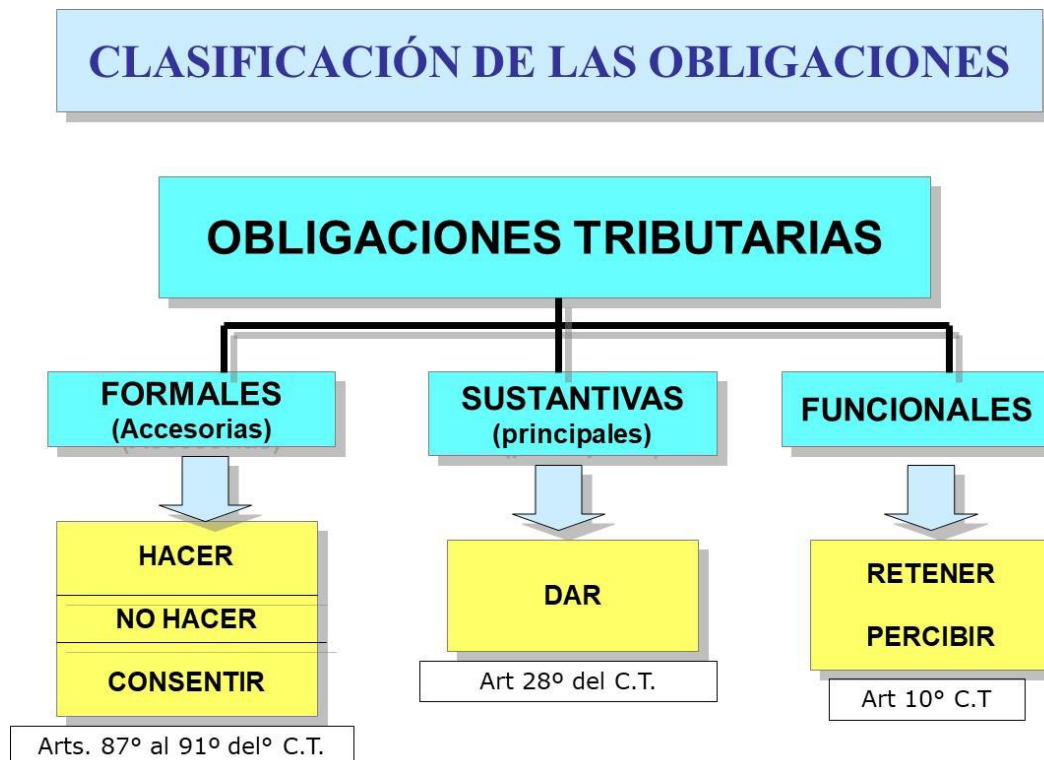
CLASIFICACIÓN DE LAS OBLIGACIONES

OBLIGACIONES TRIBUTARIAS

FORMALES
(Accesorias)

SUSTANTIVAS
(principales)

FUNCIONALES

HACER

NO HACER

CONSENTIR

Arts. 87º al 91º del° C.T.

DAR

Art 28º del C.T.

RETENER

PERCIBIR

Art 10° C.T